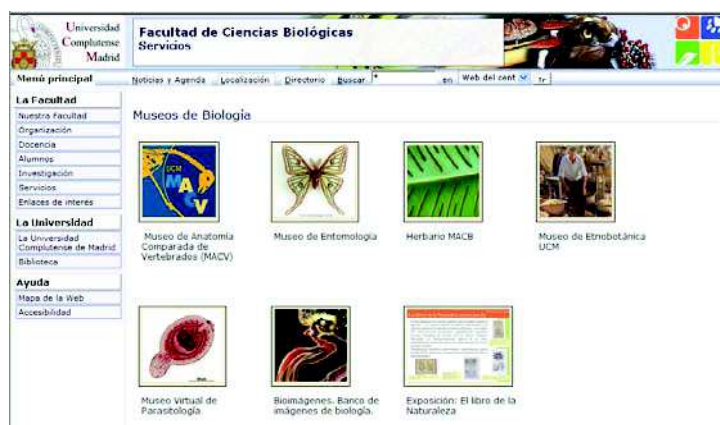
Universidad Complutense Madrid

Facultad de Ciencias Biológicas
Servicios

Menú principal

Noticias y Agenda Localización Directorio Buscar en Web del cent Ir

La Facultad
Nuestra Facultad
Organización
Docencia
Alumnos
Investigación
Servicios
Enlaces de interés

La Universidad
La Universidad Complutense de Madrid
Biblioteca

Ayuda
Mapa de la Web
Accesibilidad

Museos de Biología

UCM MACV

Museo de Anatomía Comparada de Vertebrados (MACV)

Museo de Entomología

Herbario MACB

Museo de Etnobotánica UCM

Museo Virtual de Parasitología

Bioimágenes. Banco de imágenes de biología.

Exposición: El libro de la Naturaleza